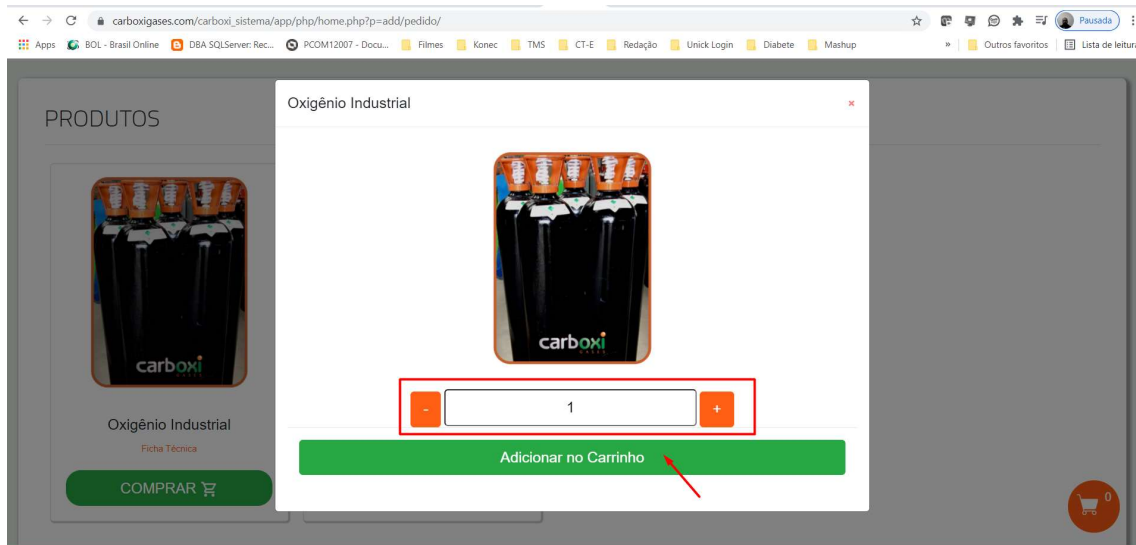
carboxigases.com/carboxi_sistema/app/php/home.php?p=add/pedido/

Pausada

Apps BOL - Brasil Online DBA SQLServer: Rec... PCOM12007 - Docu... Filmes Konec TMS CT-E Redação Unick Login Diabete Mashup » Outros favoritos Lista de leitura

PRODUTOS

carboxi

Oxigênio Industrial

Ficha Técnica

COMPRAR

Oxigênio Industrial

×

carboxi
GASES

-

1

+

Adicionar no Carrinho

0